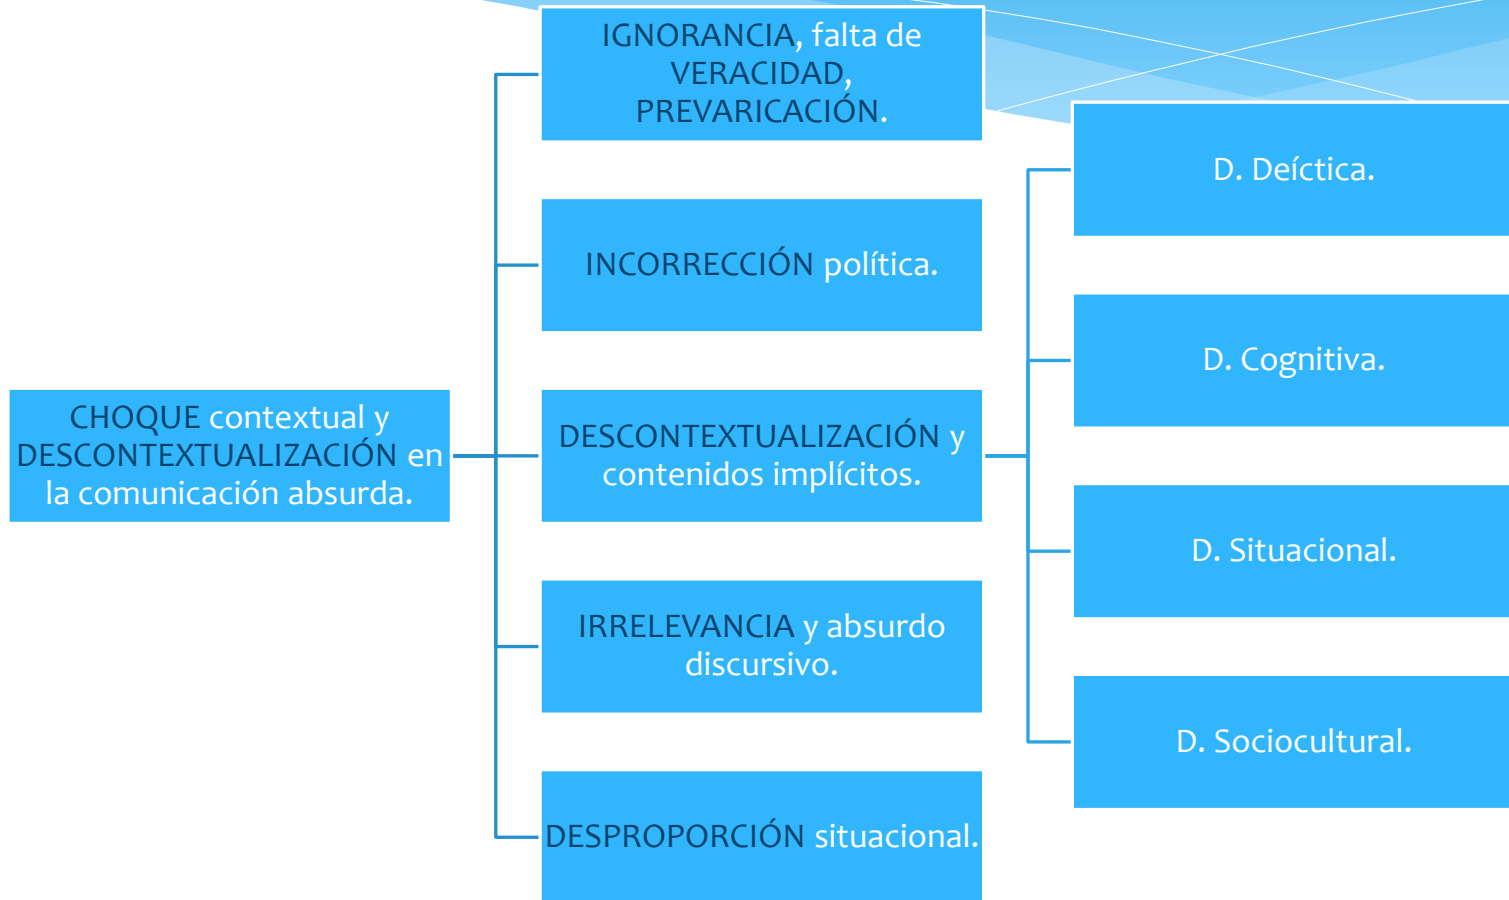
CHOQUE contextual y DESCONTEXTUALIZACIÓN en la comunicación absurda.

IGNORANCIA, falta de VERACIDAD, PREVARICACIÓN.

INCORRECCIÓN política.

DESCONTEXTUALIZACIÓN y contenidos implícitos.

IRRELEVANCIA y absurdo discursivo.

DESPROPORCIÓN situacional.

D. Deíctica.

D. Cognitiva.

D. Situacional.

D. Sociocultural.